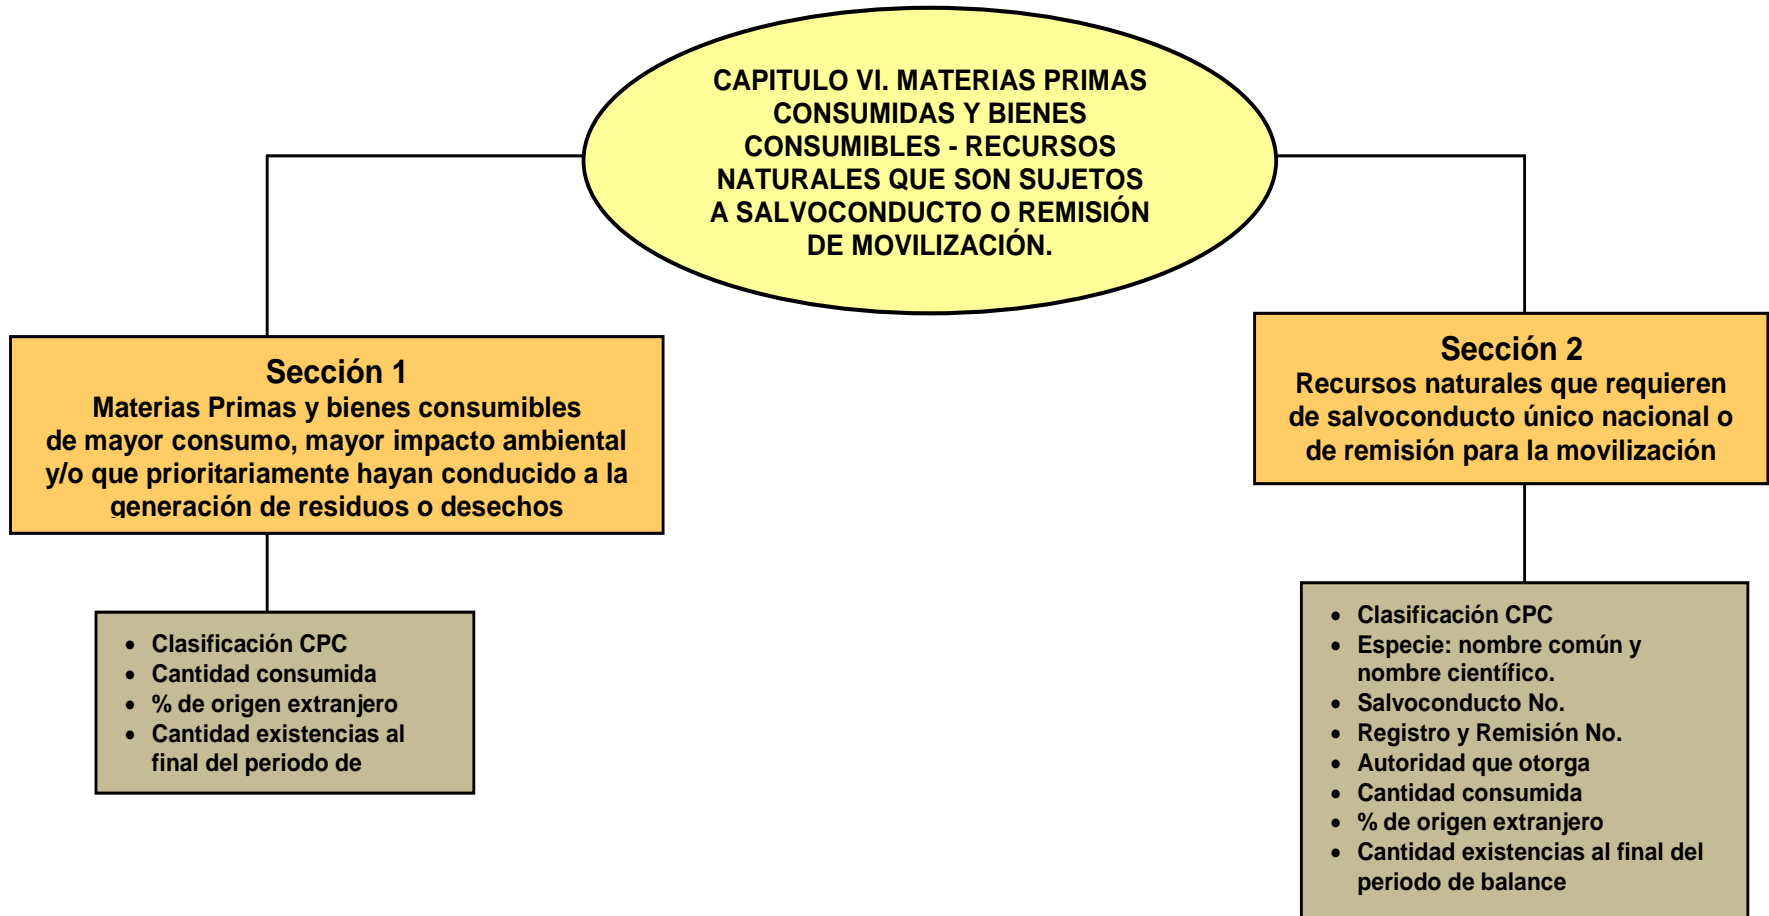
CAPITULO VI. MATERIAS PRIMAS CONSUMIDAS Y BIENES CONSUMIBLES - RECURSOS NATURALES QUE SON SUJETOS A SALVOCONDUCTO O REMISIÓN DE MOVILIZACIÓN.

Sección 1
Materias Primas y bienes consumibles de mayor consumo, mayor impacto ambiental y/o que prioritariamente hayan conducido a la generación de residuos o desechos

- Clasificación CPC
- Cantidad consumida
- % de origen extranjero
- Cantidad existencias al final del periodo de

Sección 2
Recursos naturales que requieren de salvoconducto único nacional o de remisión para la movilización

- Clasificación CPC
- Especie: nombre común y nombre científico.
- Salvoconducto No.
- Registro y Remisión No.
- Autoridad que otorga
- Cantidad consumida
- % de origen extranjero
- Cantidad existencias al final del periodo de balance